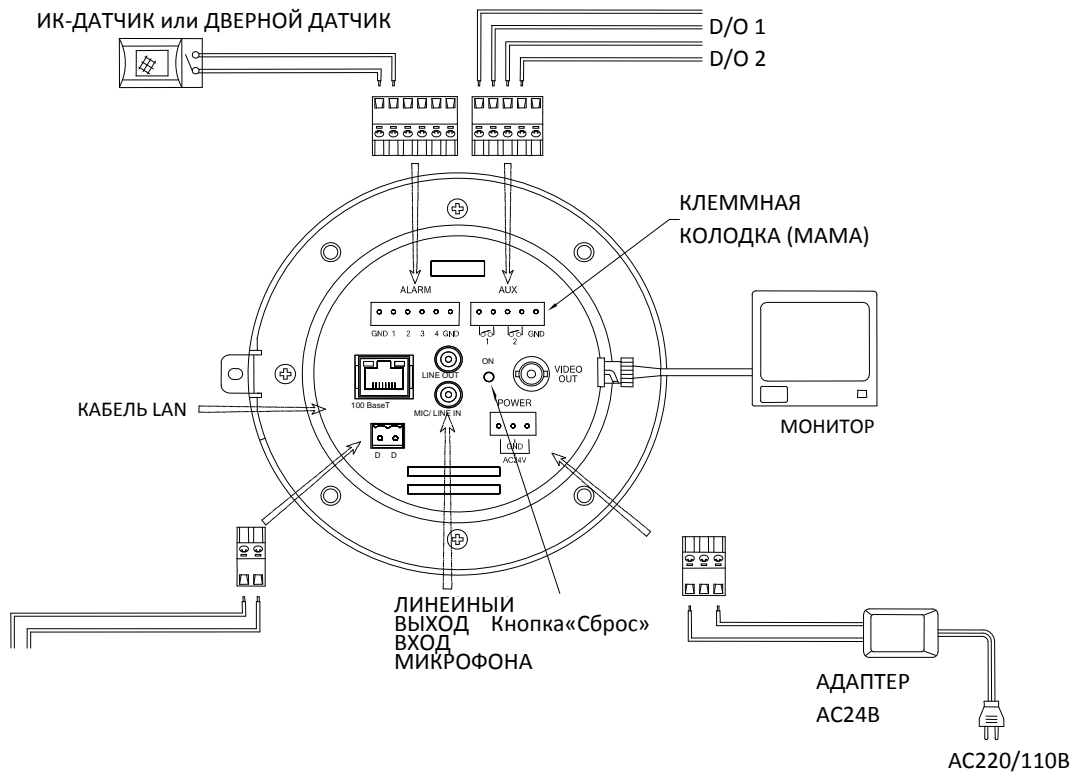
ИК-ДАТЧИК или ДВЕРНОЙ ДАТЧИК

D/O 1
D/O 2

КЛЕММНАЯ КОЛОДКА (МАМА)

ALARM
GND 1 2 3 4 GND

AUX
1 2 GND

LINE OUT
MIC/ LINE IN
ON
VIDEO OUT
100 BaseT
POWER
GND
AC24V
D D

КАБЕЛЬ LAN

МОНИТОР

ЛИНЕИНЫЙ ВЫХОД ВХОД МИКРОФОНА

Кнопка«Сброс»

АДАПТЕР
AC24B

AC220/110B